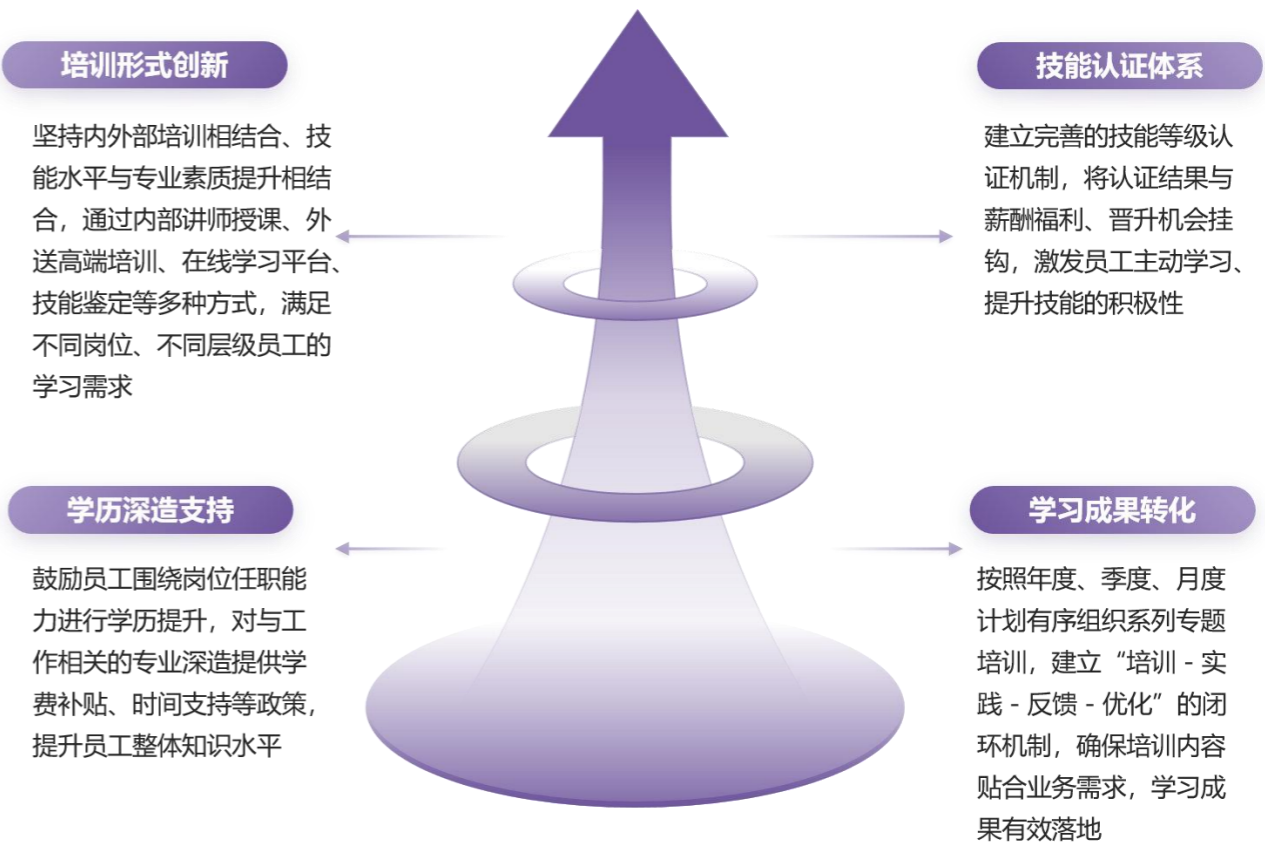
培训形式创新

坚持内外部培训相结合、技能水平与专业素质提升相结合，通过内部讲师授课、外送高端培训、在线学习平台、技能鉴定等多种方式，满足不同岗位、不同层级员工的学习需求

技能认证体系

建立完善的技能等级认证机制，将认证结果与薪酬福利、晋升机会挂钩，激发员工主动学习、提升技能的积极性

学历深造支持

鼓励员工围绕岗位任职能力进行学历提升，对与工作相关的专业深造提供学费补贴、时间支持等政策，提升员工整体知识水平

学习成果转化

按照年度、季度、月度计划有序组织系列专题培训，建立“培训 - 实践 - 反馈 - 优化”的闭环机制，确保培训内容贴合业务需求，学习成果有效落地